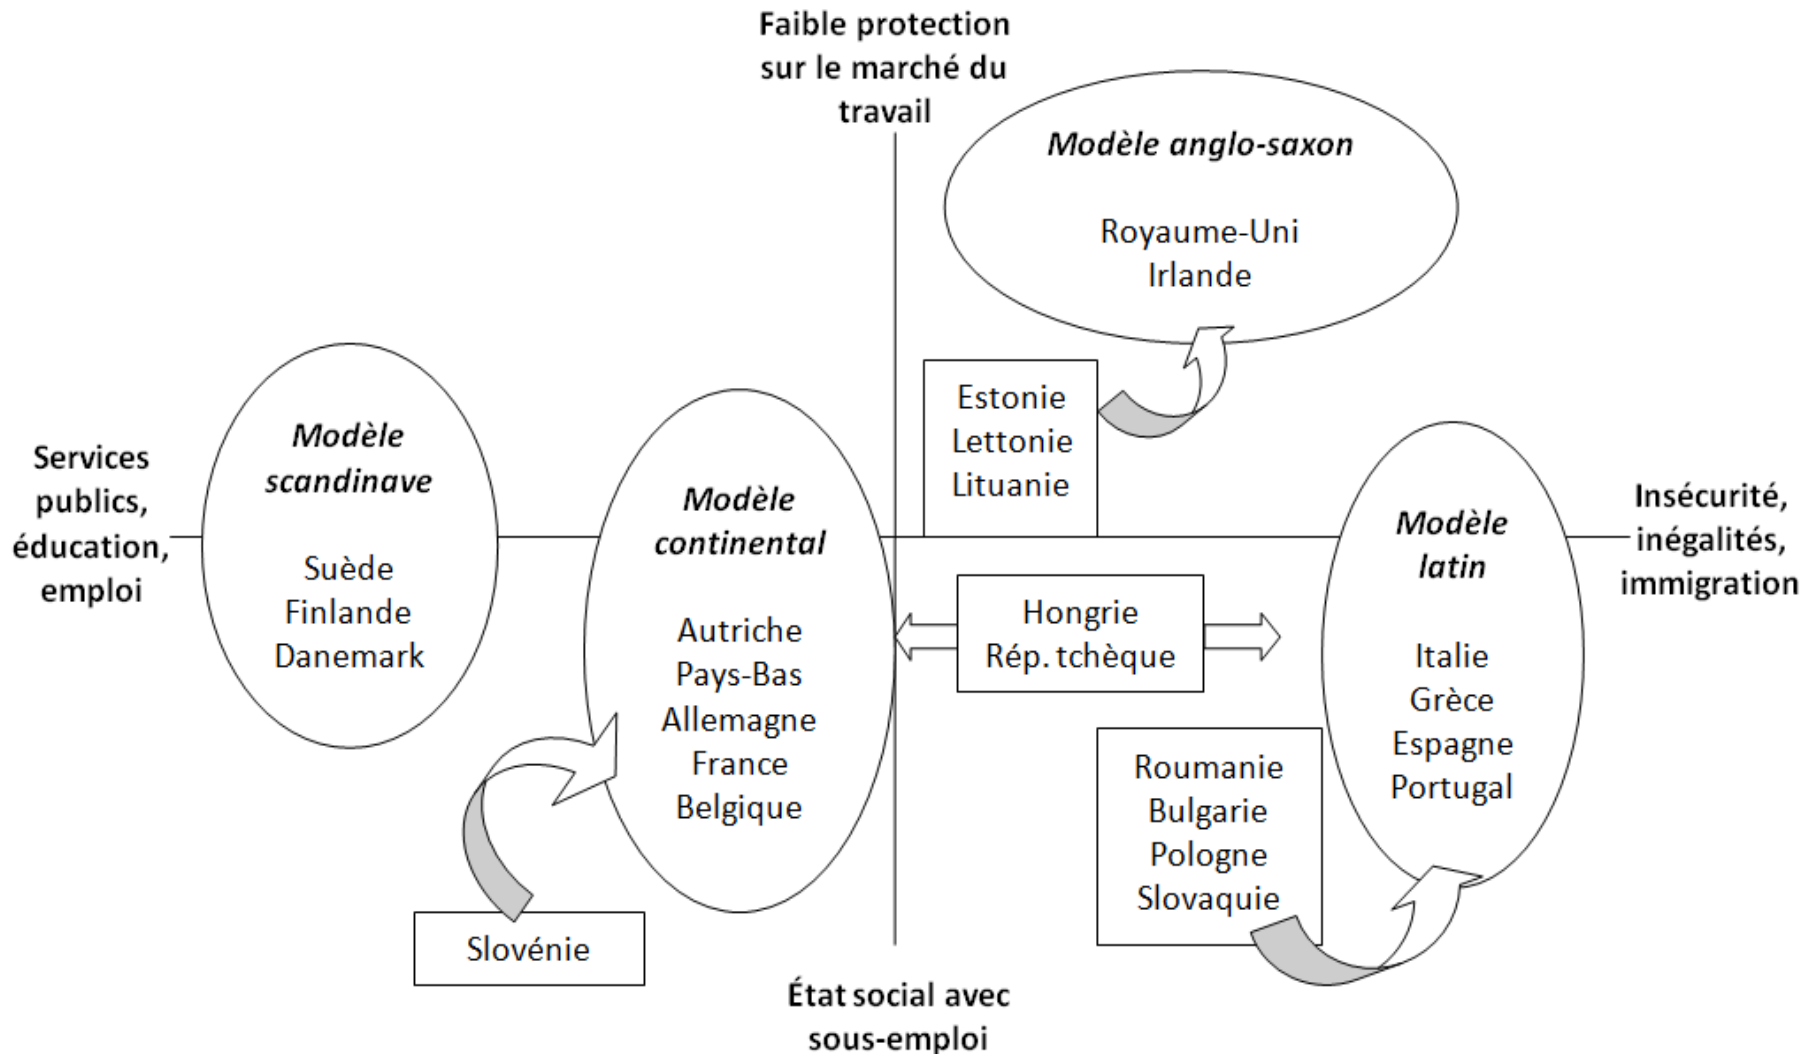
Faible protection sur le marché du travail

Modèle anglo-saxon

Royaume-Uni
Irlande

Estonie
Lettonie
Lituanie

Services publics, éducation, emploi

Modèle scandinave

Suède
Finlande
Danemark

Modèle continental

Autriche
Pays-Bas
Allemagne
France
Belgique

Hongrie
Rép. tchèque

Modèle latin

Italie
Grèce
Espagne
Portugal

Insécurité, inégalités, immigration

Roumanie
Bulgarie
Pologne
Slovaquie

Slovénie

État social avec sous-emploi